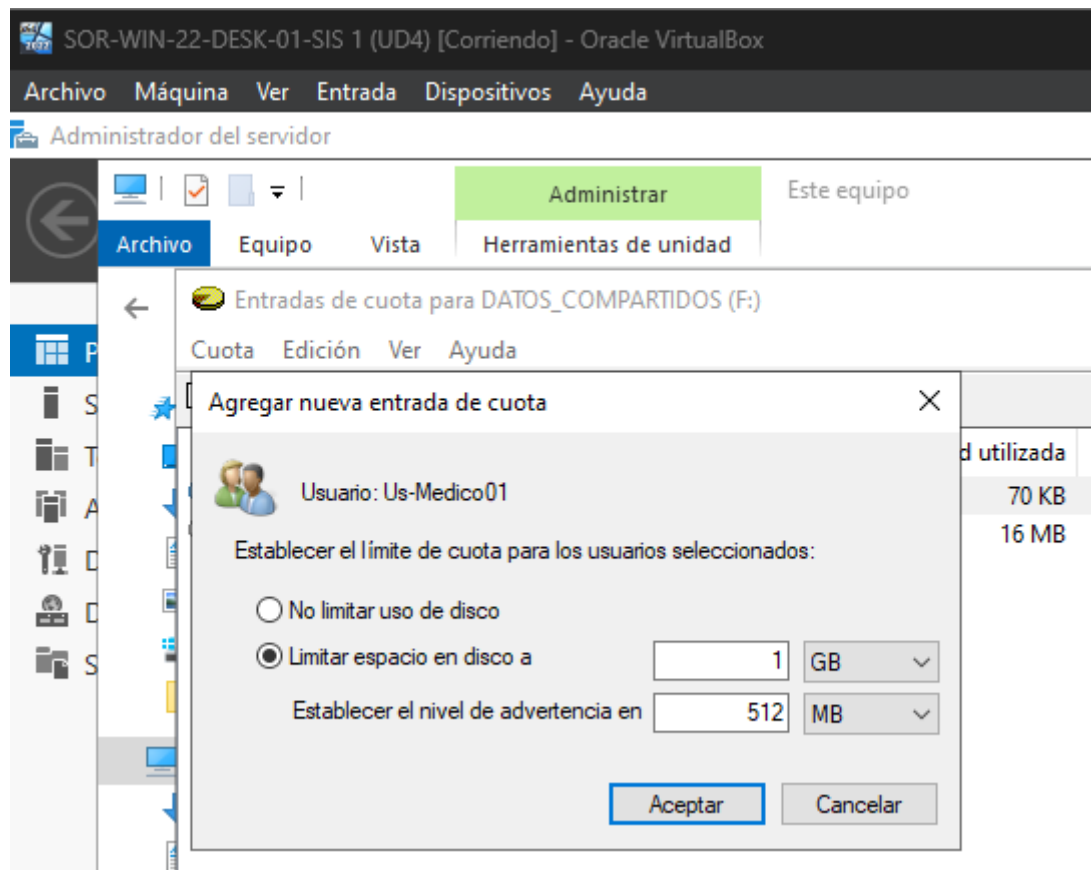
SOR-WIN-22-DESK-01-SIS 1 (UD4) [Corriendo] - Oracle VirtualBox

Archivo Máquina Ver Entrada Dispositivos Ayuda

Administrador del servidor

Administrar

Este equipo

Archivo Equipo Vista Herramientas de unidad

Entradas de cuota para DATOS_COMPARTIDOS (F:)

Cuota Edición Ver Ayuda

Agregar nueva entrada de cuota

d utilizada

70 KB

16 MB

Usuario: Us-Medico01

Establecer el límite de cuota para los usuarios seleccionados:

No limitar uso de disco

Limitar espacio en disco a 1 GB

Establecer el nivel de advertencia en 512 MB

Aceptar Cancelar